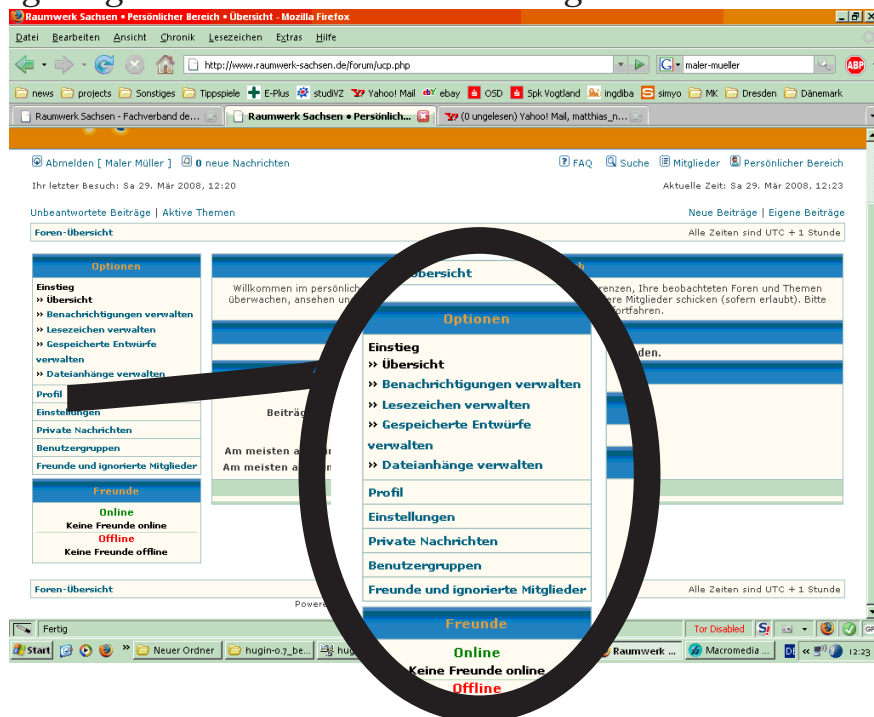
Raumwerk Sachsen • Persönlicher Bereich • Übersicht - Mozilla Firefox

Datei Bearbeiten Ansicht Chronik Lesezeichen Extras Hilfe

http://www.raumwerk-sachsen.de/forum/ucp.php

maler-mueller

news projects Sonstiges Tippspiele E-Plus studiVZ Yahoo! Mail ebay OSD Spk Vogtland ingdiba simyo MK Dresden Dänemark

Raumwerk Sachsen - Fachverband de... Raumwerk Sachsen • Persönlich... (0 ungelesen) Yahoo! Mail, matthias_n...

Abmelden [ Maler Müller ] 0 neue Nachrichten

FAQ Suche Mitglieder Persönlicher Bereich

Ihr letzter Besuch: Sa 29. Mär 2008, 12:20

Aktuelle Zeit: Sa 29. Mär 2008, 12:23

Unbeantwortete Beiträge | Aktive Themen

Neue Beiträge | Eigene Beiträge

Foren-Übersicht

Alle Zeiten sind UTC + 1 Stunde

Optionen

Einstieg
» Übersicht
» Benachrichtigungen verwalten
» Lesezeichen verwalten
» Gespeicherte Entwürfe verwalten
» Dateianhänge verwalten

Profil
Einstellungen
Private Nachrichten
Benutzergruppen
Freunde und ignorierte Mitglieder

Freunde
Online
Keine Freunde online
Offline
Keine Freunde offline

Übersicht

Willkommen im persönlich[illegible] überwachen, ansehen un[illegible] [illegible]renzen, Ihre beobachteten Foren und Themen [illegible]ere Mitglieder schicken (sofern erlaubt). Bitte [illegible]ortfahren.

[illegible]den.

Beiträg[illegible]

Am meisten a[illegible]
Am meisten a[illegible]

Optionen

Einstieg
» Übersicht
» Benachrichtigungen verwalten
» Lesezeichen verwalten
» Gespeicherte Entwürfe verwalten
» Dateianhänge verwalten

Profil
Einstellungen
Private Nachrichten
Benutzergruppen
Freunde und ignorierte Mitglieder

Freunde
Online
Keine Freunde online
Offline

Foren-Übersicht

Alle Zeiten sind UTC + 1 Stunde

Powe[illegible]

Fertig

Tor Disabled

Start Neuer Ordner hugin-0.7_be... hu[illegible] Raumwerk ... Macromedia ... 12:23